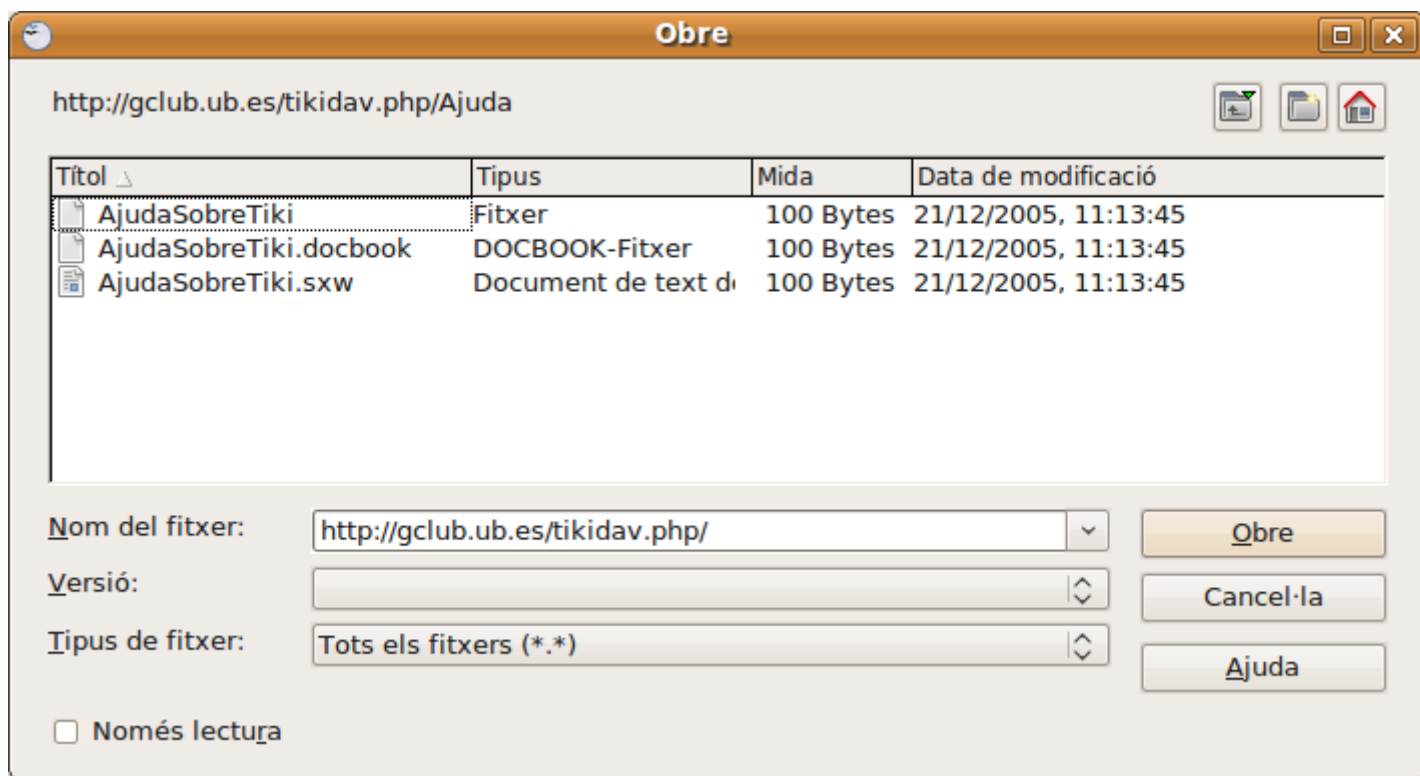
Obre

http://gclub.ub.es/tikidav.php/Ajuda

| Títol | Tipus | Mida | Data de modificació |
|---|---|---|---|
| AjudaSobreTiki | Fitxer | 100 Bytes | 21/12/2005, 11:13:45 |
| AjudaSobreTiki.docbook | DOCBOOK-Fitxer | 100 Bytes | 21/12/2005, 11:13:45 |
| AjudaSobreTiki.sxw | Document de text d | 100 Bytes | 21/12/2005, 11:13:45 |

Nom del fitxer: http://gclub.ub.es/tikidav.php/

Versió:

Tipus de fitxer: Tots els fitxers (*.*)

Obre

Cancel·la

Ajuda

Només lectura